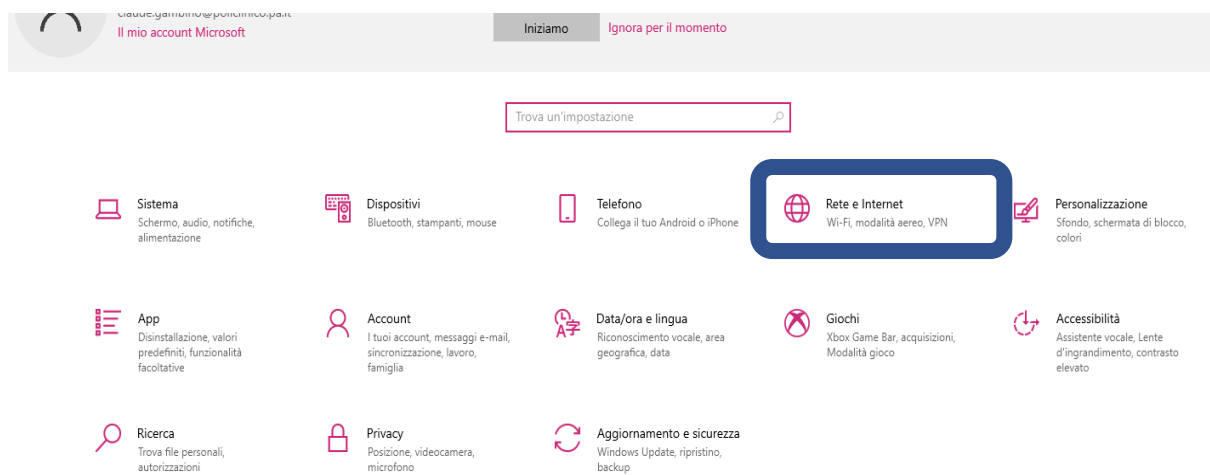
claude.gambino@policlinico.pa.it
Il mio account Microsoft

Iniziamo
Ignora per il momento

Trova un'impostazione

Sistema
Schermo, audio, notifiche, alimentazione

Dispositivi
Bluetooth, stampanti, mouse

Telefono
Collega il tuo Android o iPhone

Rete e Internet
Wi-Fi, modalità aereo, VPN

Personalizzazione
Sfondo, schermata di blocco, colori

App
Disinstallazione, valori predefiniti, funzionalità facoltative

Account
I tuoi account, messaggi e-mail, sincronizzazione, lavoro, famiglia

Data/ora e lingua
Riconoscimento vocale, area geografica, data

Giochi
Xbox Game Bar, acquisizioni, Modalità gioco

Accessibilità
Assistente vocale, Lente d'ingrandimento, contrasto elevato

Ricerca
Trova file personali, autorizzazioni

Privacy
Posizione, videocamera, microfono

Aggiornamento e sicurezza
Windows Update, ripristino, backup